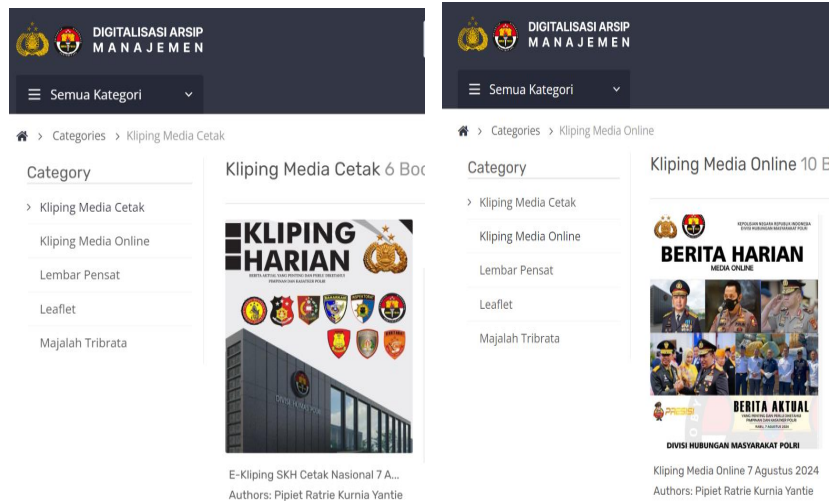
DIGITALISASI ARSIP
MANAJEMEN

Semua Kategori

Categories > Kliping Media Cetak

Category

Kliping Media Cetak

Kliping Media Online

Lembar Pensat

Leaflet

Majalah Tribrata

Kliping Media Cetak 6 Boo

KLIPING HARIAN

BERITA AKTUAL YANG PENTING DAN PERLU DIKETAHUI PIMPINAN DAN KASATKER POLRI

DIVISI HUMAS POLRI

E-Kliping SKH Cetak Nasional 7 A...

Authors: Pipiet Ratrie Kurnia Yantie

DIGITALISASI ARSIP
MANAJEMEN

Semua Kategori

Categories > Kliping Media Online

Category

Kliping Media Cetak

Kliping Media Online

Lembar Pensat

Leaflet

Majalah Tribrata

Kliping Media Online 10 B

KEPOLISIAN NEGARA REPUBLIK INDONESIA DIVISI HUBUNGAN MASYARAKAT POLRI

BERITA HARIAN

MEDIA ONLINE

BERITA AKTUAL

YANG PENTING DAN PERLU DIKETAHUI PIMPINAN DAN KASATKER POLRI

DIVISI HUBUNGAN MASYARAKAT POLRI

Kliping Media Online 7 Agustus 2024

Authors: Pipiet Ratrie Kurnia Yantie